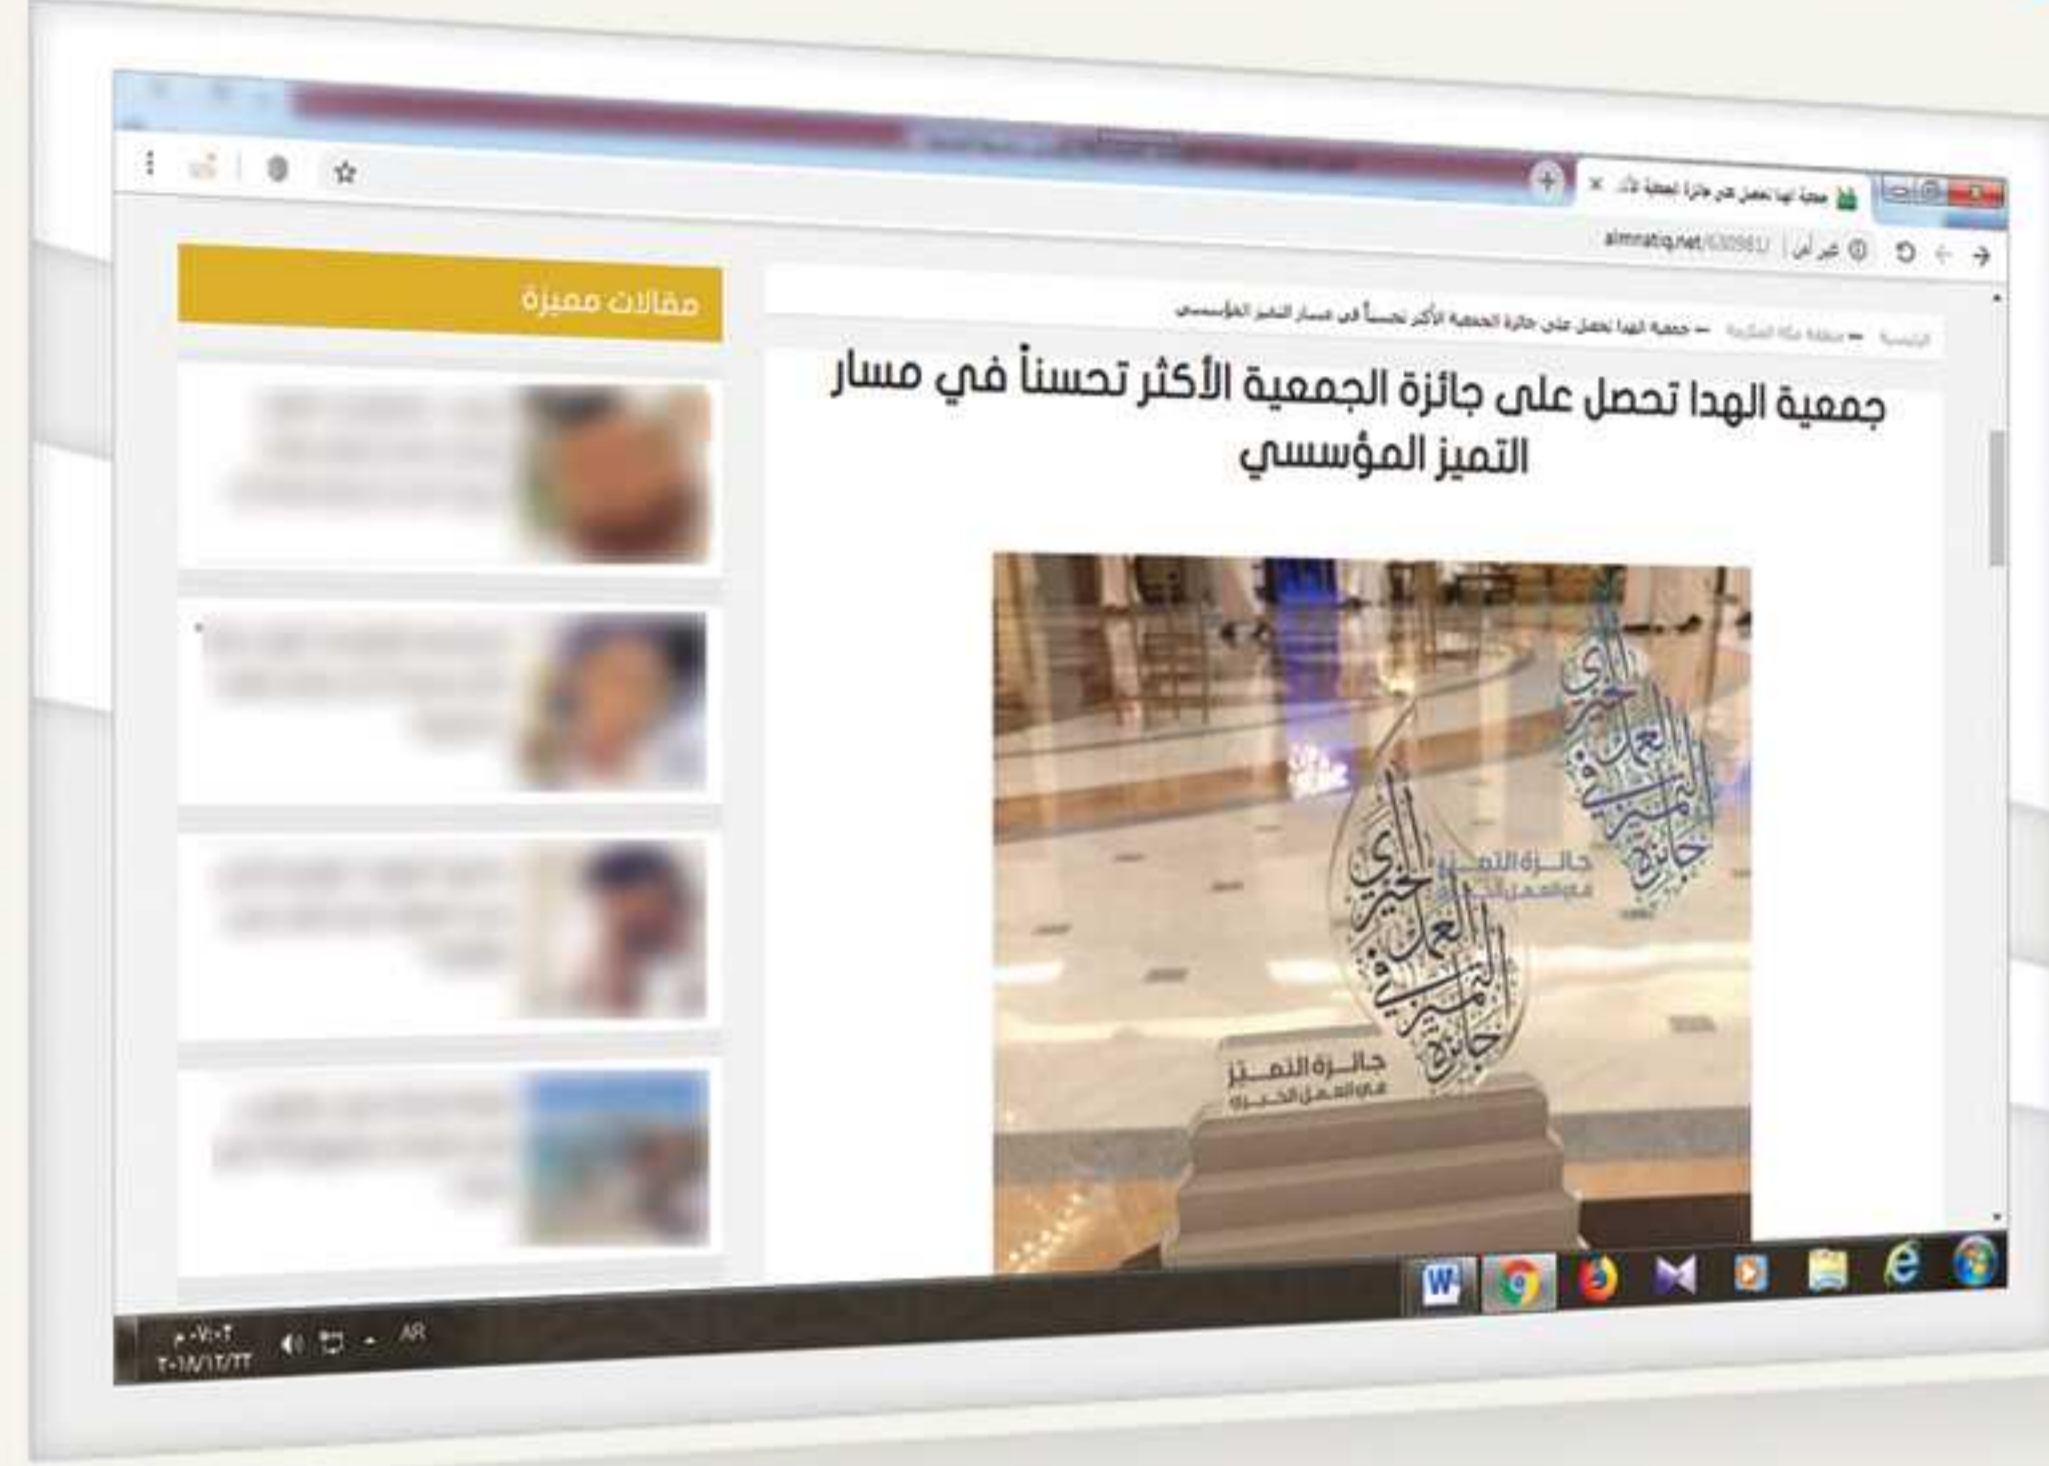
جمعية الهدا تحصل على جائزة الجمعية الأ... ×

almnatiq.net/630981/ | غير آمن

الرئيسية ← منطقة مكة المكرمة ← جمعية الهدا تحصل على جائزة الجمعية الأكثر تحسناً في مسار التميز المؤسسي

مقالات مميزة

جمعية الهدا تحصل على جائزة الجمعية الأكثر تحسناً في مسار التميز المؤسسي

جائزة التميز في العمل الخيري

جائزة التميز في العمل الخيري

جائزة التميز في العمل الخيري

جائزة التميز في العمل الخيري

AR

م ٠٧:٠٣
٢٠١٨/١٢/٢٣